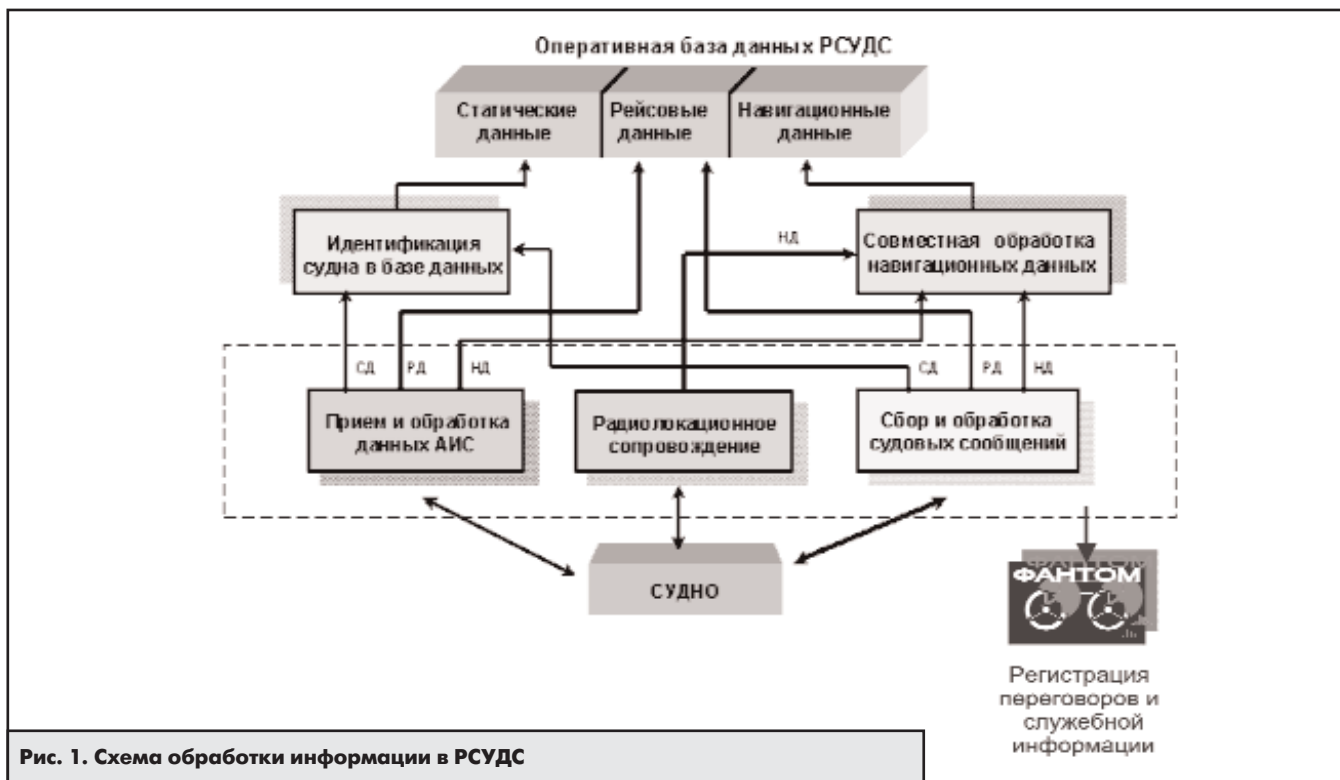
Оперативная база данных РСУДС

Статические данные

Рейсовые данные

Навигационные данные

Идентификация судна в базе данных

НД

Совместная обработка навигационных данных

СД

РД

НД

СД

РД

НД

Прием и обработка данных АИС

Радиолокационное сопровождение

Сбор и обработка судовых сообщений

СУДНО

ФАНТОМ

Регистрация переговоров и служебной информации

Рис. 1. Схема обработки информации в РСУДС